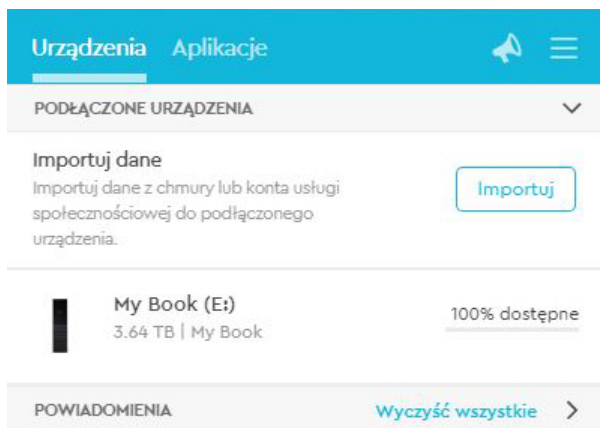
Urządzenia Aplikacje

PODŁĄCZONE URZĄDZENIA

Importuj dane
Importuj dane z chmury lub konta usługi społecznościowej do podłączonego urządzenia.

Importuj

My Book (E:)
3.64 TB | My Book

100% dostępne

POWIADOMIENIA

Wyczyść wszystkie